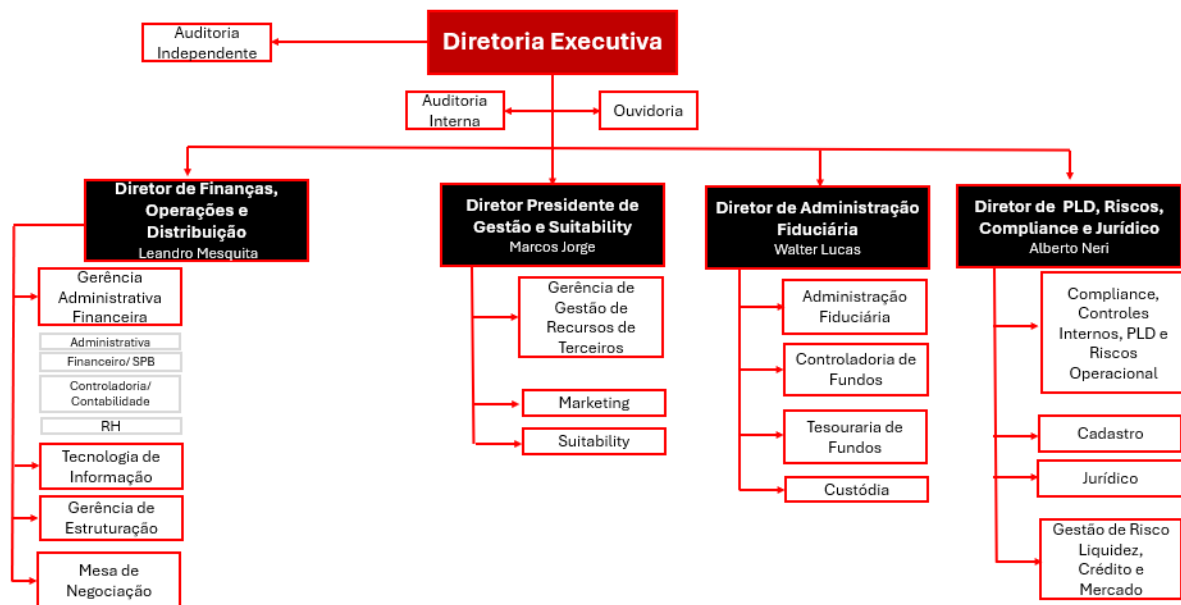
Diretoria Executiva

Auditoria Independente

Auditoria Interna

Ouvidoria

Diretor de Finanças, Operações e Distribuição
Leandro Mesquita

Gerência Administrativa Financeira

Administrativa

Financeiro/ SPB

Controladoria/ Contabilidade

RH

Tecnologia de Informação

Gerência de Estruturação

Mesa de Negociação

Diretor Presidente de Gestão e Suitability
Marcos Jorge

Gerência de Gestão de Recursos de Terceiros

Marketing

Suitability

Diretor de Administração Fiduciária
Walter Lucas

Administração Fiduciária

Controladoria de Fundos

Tesouraria de Fundos

Custódia

Diretor de PLD, Riscos, Compliance e Jurídico
Alberto Neri

Compliance, Controles Internos, PLD e Riscos Operacional

Cadastro

Jurídico

Gestão de Risco Liquidez, Crédito e Mercado